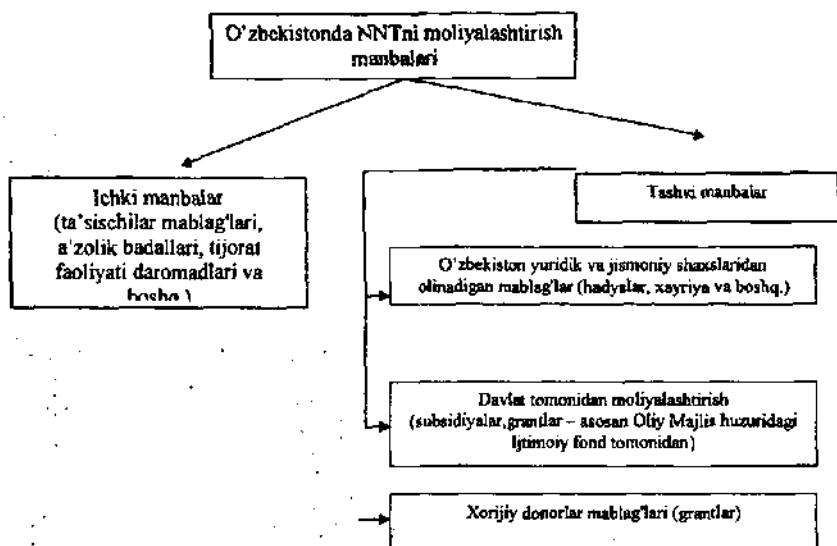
O'zbekistonda NNTni moliyalashtirish manbalari

Ichki manbalar (ta'sischilar mablag'lari, a'zolik badallari, tijorat faoliyati daromadlari va bosha.)

Tashqi manbalar

O'zbekiston yuridik va jismoniy shaxslaridan olinadigan mablag'lar (hadyalar, xayriya va boshq.)

Davlat tomonidan moliyalashtirish (subsidiyalar,grantlar – asosan Oliy Majlis huzuridagi Ijtimoiy fond tomonidan)

Xorijiy donorlar mablag'lari (grantlar)